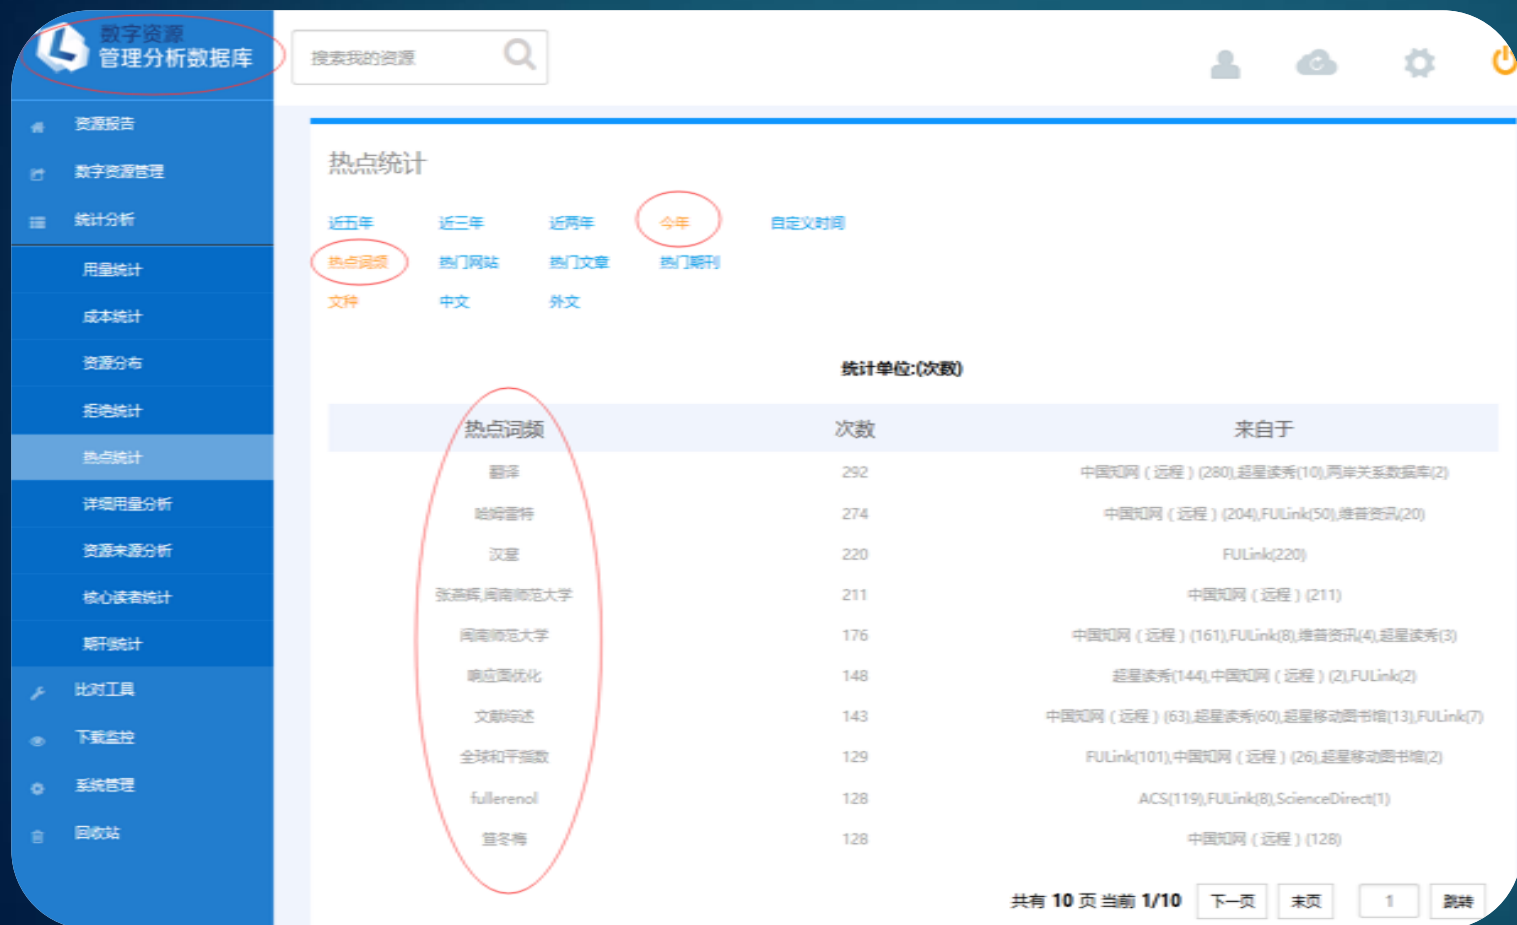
数字资源
管理分析数据库

搜索我的资源

资源报告
数字资源管理
统计分析
用量统计
成本统计
资源分布
拒绝统计
热点统计
详细用量分析
资源来源分析
核心读者统计
期刊统计
比对工具
下载监控
系统管理
回收站

热点统计

近五年 近三年 近两年 今年 自定义时间
热点词频 热门网站 热门文章 热门期刊
文种 中文 外文

统计单位:(次数)

| 热点词频 | 次数 | 来自于 |
|---|---|---|
| 翻译 | 292 | 中国知网（远程）(280),超星读秀(10),两岸关系数据库(2) |
| 哈姆雷特 | 274 | 中国知网（远程）(204),FULink(50),维普资讯(20) |
| 汉字 | 220 | FULink(220) |
| 张燕辉,闽南师范大学 | 211 | 中国知网（远程）(211) |
| 闽南师范大学 | 176 | 中国知网（远程）(161),FULink(8),维普资讯(4),超星读秀(3) |
| 响应面优化 | 148 | 超星读秀(144),中国知网（远程）(2),FULink(2) |
| 文献综述 | 143 | 中国知网（远程）(63),超星读秀(60),超星移动图书馆(13),FULink(7) |
| 全球和平指数 | 129 | FULink(101),中国知网（远程）(26),超星移动图书馆(2) |
| fullerenol | 128 | ACS(119),FULink(8),ScienceDirect(1) |
| 晋冬梅 | 128 | 中国知网（远程）(128) |

共有 10 页 当前 1/10 下一页 末页 1 跳转